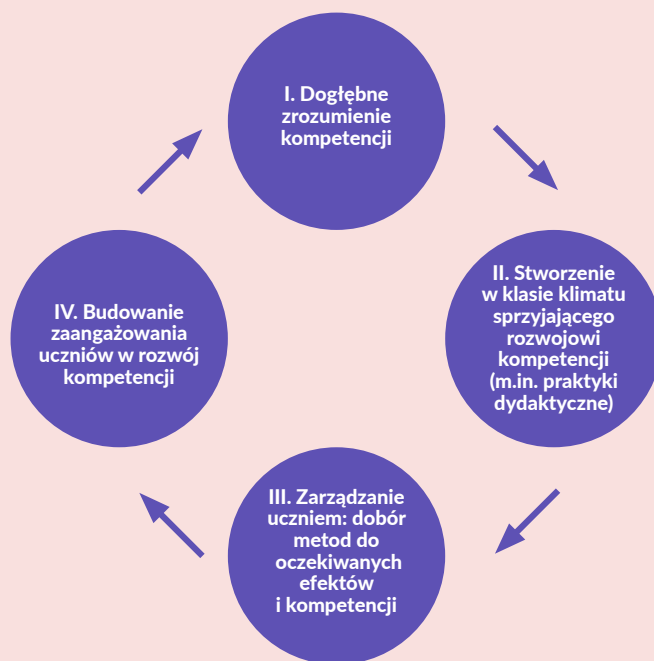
I. Dogłębne zrozumienie kompetencji

II. Stworzenie w klasie klimatu sprzyjającego rozwojowi kompetencji (m.in. praktyki dydaktyczne)

III. Zarządzanie uczniem: dobór metod do oczekiwanych efektów i kompetencji

IV. Budowanie zaangażowania uczniów w rozwój kompetencji